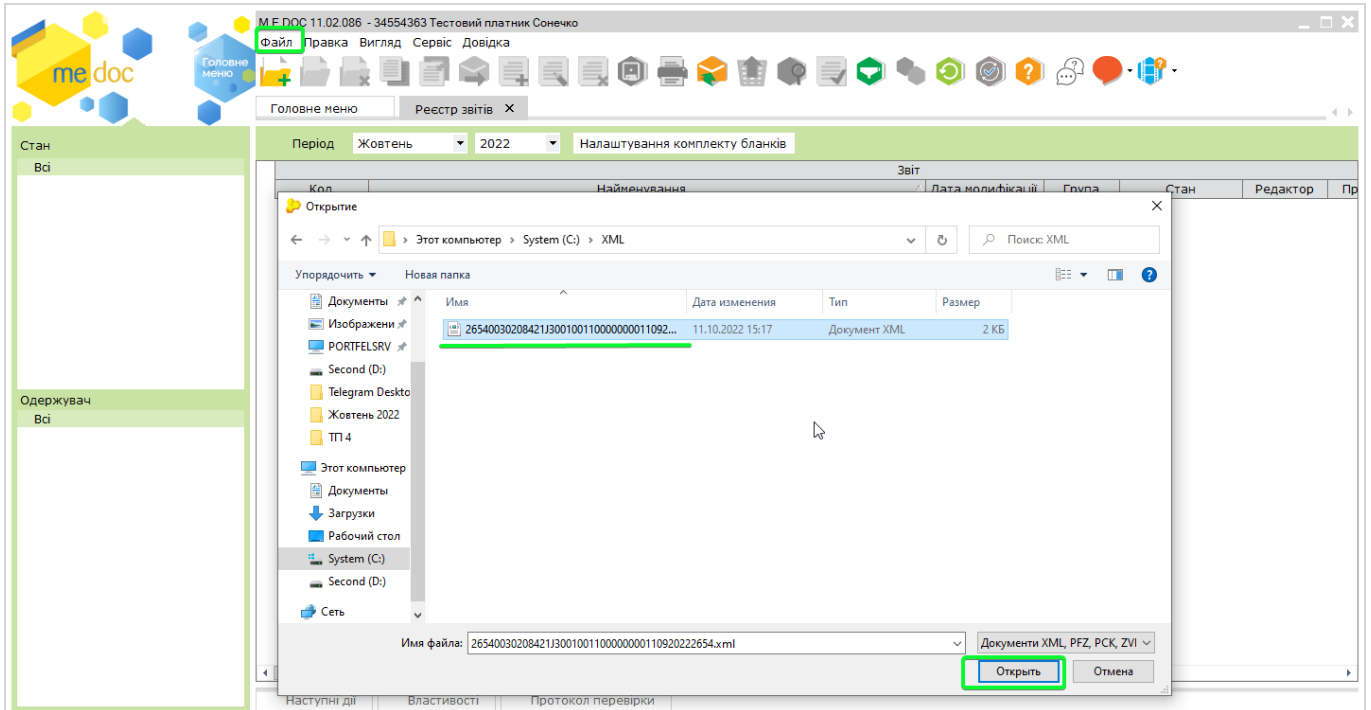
me doc

Головне меню

M.E.DOC 11.02.086 - 34554363 Тестовий платник Сонечко

Файл Правка Вигляд Сервіс Довідка

Головне меню | Реєстр звітів ✕

Стан
Всі

Одержувач
Всі

Період Жовтень 2022 Налаштування комплекту бланків

Звіт

| Код | Найменування | Дата модифікації | Група | Стан | Редактор | Пр |
|---|---|---|---|---|---|---|

Открытие

← → ↑ › Этот компьютер › System (C:) › XML

Поиск: XML

Упорядочить ▾ Новая папка

Документы
Изображени
PORTFELSRV
Second (D:)
Telegram Deskto
Жовтень 2022
ТП 4
Этот компьютер
Документы
Загрузки
Рабочий стол
System (C:)
Second (D:)
Сеть

| Имя | Дата изменения | Тип | Размер |
|---|---|---|---|
| 26540030208421J3001001100000000011092... | 11.10.2022 15:17 | Документ XML | 2 КБ |

Имя файла: 26540030208421J300100110000000001109202226 54.xml

Документи XML, PFZ, PCK, ZVI

Открыть Отмена

Наступні дії Властивості Протокол перевірки